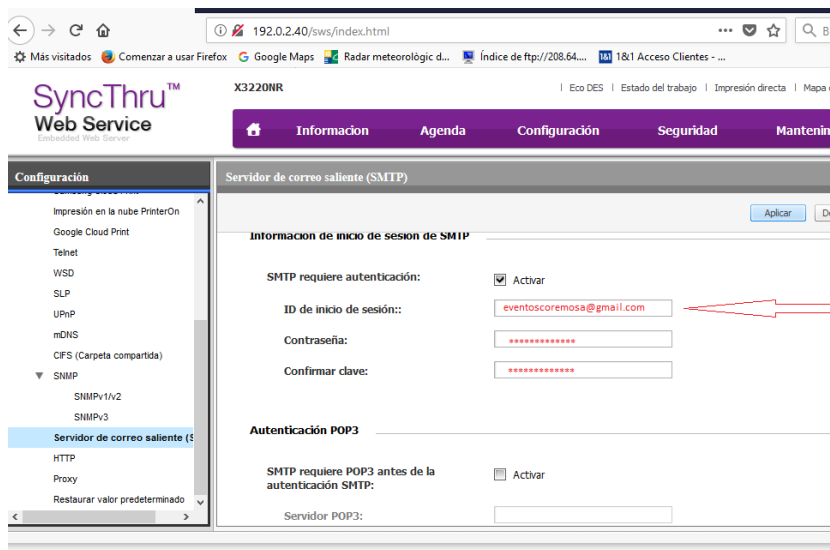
192.0.2.40/sws/index.html

Más visitados Comenzar a usar Firefox Google Maps Radar meteorològic d... Índice de ftp://208.64.... 1&1 Acceso Clientes - ...

SyncThru™ Web Service
Embedded Web Server

X3220NR

Eco DES | Estado del trabajo | Impresión directa | Mapa d

Informacion Agenda Configuración Seguridad Mantenin

Configuración

Impresión en la nube PrinterOn
Google Cloud Print
Telnet
WSD
SLP
UPnP
mDNS
CIFS (Carpeta compartida)
▼ SNMP
SNMPv1/v2
SNMPv3
Servidor de correo saliente (S
HTTP
Proxy
Restaurar valor predeterminado

Servidor de correo saliente (SMTP)

Aplicar

Información de inicio de sesión de SMTP

SMTP requiere autenticación: Activar

ID de inicio de sesión:: eventoscoremosa@gmail.com

Contraseña: *************

Confirmar clave: *************

Autenticación POP3

SMTP requiere POP3 antes de la autenticación SMTP: Activar

Servidor POP3: